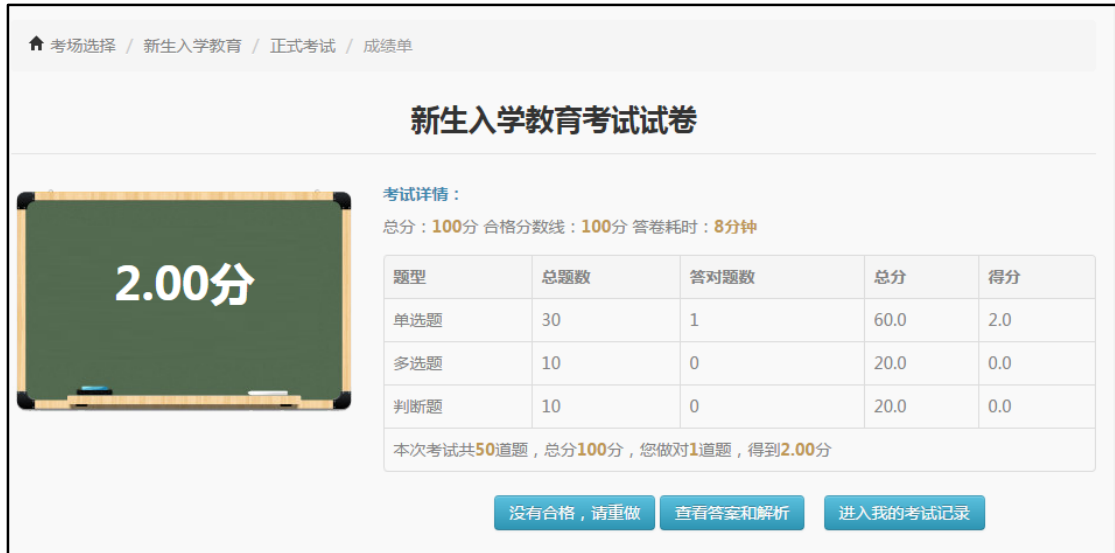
考场选择 / 新生入学教育 / 正式考试 / 成绩单

新生入学教育考试试卷

2.00分

考试详情：

总分：100分 合格分数线：100分 答卷耗时：8分钟

| 题型 | 总题数 | 答对题数 | 总分 | 得分 |
|---|---|---|---|---|
| 单选题 | 30 | 1 | 60.0 | 2.0 |
| 多选题 | 10 | 0 | 20.0 | 0.0 |
| 判断题 | 10 | 0 | 20.0 | 0.0 |
| 本次考试共50道题，总分100分，您做对1道题，得到2.00分 | | | | |

没有合格，请重做 查看答案和解析 进入我的考试记录